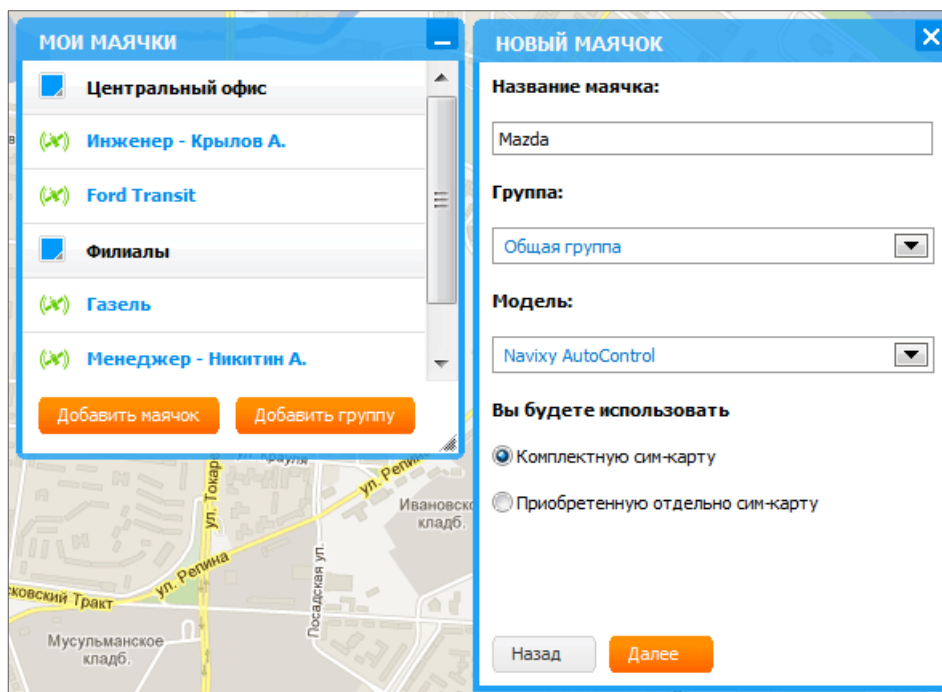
МОИ МАЯЧКИ

Центральный офис

Инженер - Крылов А.

Ford Transit

Филиалы

Газель

Менеджер - Никитин А.

Добавить маячок

Добавить группу

НОВЫЙ МАЯЧОК

Название маячка:

Mazda

Группа:

Общая группа

Модель:

Navixy AutoControl

Вы будете использовать

Комплектную сим-карту

Приобретенную отдельно сим-карту

Назад

Далее

Крауля

ул. Репина

ул. Токар

Ивановское кладб.

Посадская ул.

ул. Репина

ковский Тракт

Мусульманское кладб.